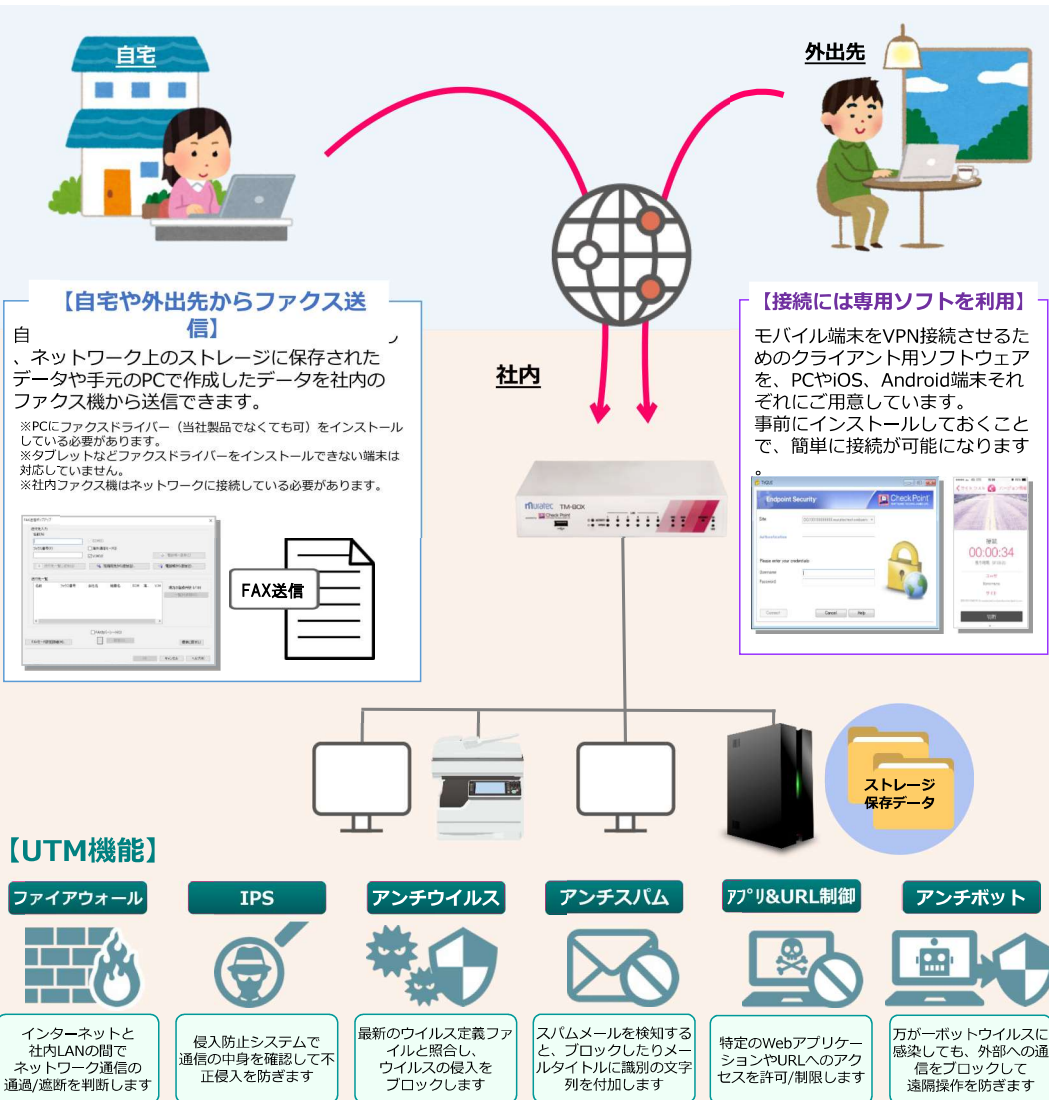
自宅

外出先

【自宅や外出先からファクス送信】

自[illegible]、ネットワーク上のストレージに保存されたデータや手元のPCで作成したデータを社内のファクス機から送信できます。

※PCにファクスドライバー（当社製品でなくても可）をインストールしている必要があります。
※タブレットなどファクスドライバーをインストールできない端末は対応していません。
※社内ファクス機はネットワークに接続している必要があります。

FAX送信

【接続には専用ソフトを利用】

モバイル端末をVPN接続させるためのクライアント用ソフトウェアを、PCやiOS、Android端末それぞれにご用意しています。
事前にインストールしておくことで、簡単に接続が可能になります。

Endpoint Security

Check Point

00:00:34

社内

muratec TM-BOX

Check Point

ストレージ保存データ

【UTM機能】

ファイアウォール

インターネットと社内LANの間でネットワーク通信の通過/遮断を判断します

IPS

侵入防止システムで通信の中身を確認して不正侵入を防ぎます

アンチウイルス

最新のウイルス定義ファイルと照合し、ウイルスの侵入をブロックします

アンチスパム

スパムメールを検知すると、ブロックしたりメールタイトルに識別の文字列を付加します

ｱﾌﾟﾘ&URL制御

特定のWebアプリケーションやURLへのアクセスを許可/制限します

アンチボット

万が一ボットウイルスに感染しても、外部への通信をブロックして遠隔操作を防ぎます